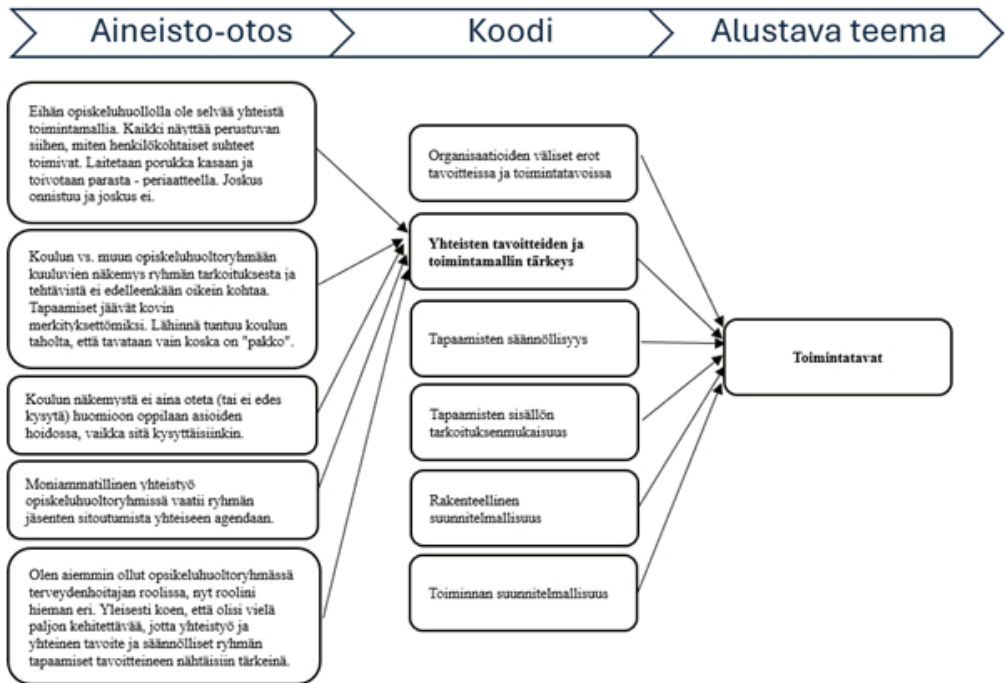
Aineisto-otos

Koodi

Alustava teema

Eihän opiskeluhuollolla ole selvää yhteistä toimintamallia. Kaikki näyttää perustuvan siihen, miten henkilökohtaiset suhteet toimivat. Laitetaan porukka kasaan ja toivotaan parasta - periaatteella. Joskus onnistuu ja joskus ei.

Koulun vs. muun opiskeluhuoltoryhmään kuuluvien näkemys ryhmän tarkoituksesta ja tehtävistä ei edelleenkään oikein kohtaa. Tapaamiset jäävät kovin merkityksettömiksi. Lähinnä tuntuu koulun taholta, että tavataan vain koska on "pakko".

Koulun näkemystä ei aina oteta (tai ei edes kysytä) huomioon oppilaan asioiden hoidossa, vaikka sitä kysyttäisiinkin.

Moniammatillinen yhteistyö opiskeluhuoltoryhmissä vaatii ryhmän jäsenten sitoutumista yhteiseen agendaan.

Olen aiemmin ollut opsikeluhuoltoryhmässä terveydenhoitajan roolissa, nyt roolini hieman eri. Yleisesti koen, että olisi vielä paljon kehitettävää, jotta yhteistyö ja yhteinen tavoite ja säännölliset ryhmän tapaamiset tavoitteineen nähtäisiin tärkeinä.

Organisaatioiden väliset erot tavoitteissa ja toimintatavoissa

Yhteisten tavoitteiden ja toimintamallin tärkeys

Tapaamisten säännöllisyys

Tapaamisten sisällön tarkoituksenmukaisuus

Rakenteellinen suunnitelmallisuus

Toiminnan suunnitelmallisuus

Toimintatavat